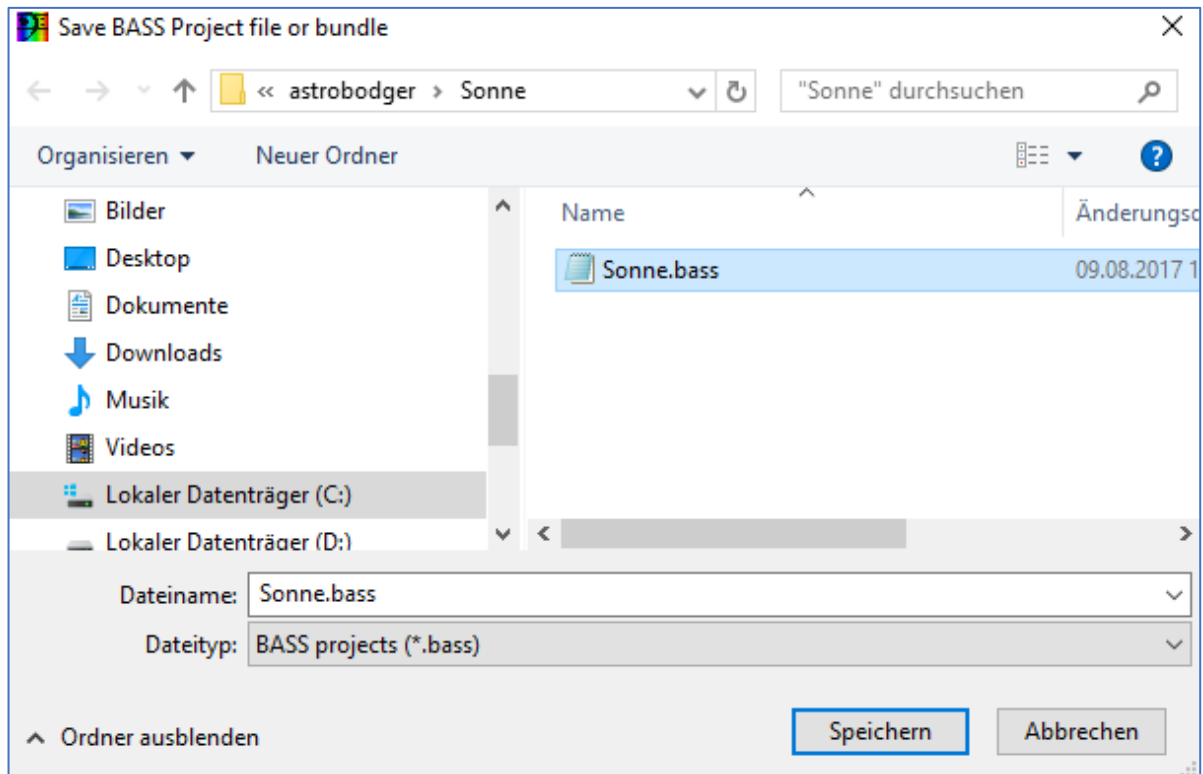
Save BASS Project file or bundle

« astrobodger › Sonne

"Sonne" durchsuchen

Organisieren ▾

Neuer Ordner

Bilder
Desktop
Dokumente
Downloads
Musik
Videos
Lokaler Datenträger (C:)
Lokaler Datenträger (D:)

Name

Änderungsd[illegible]

Sonne.bass

09.08.2017 1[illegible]

Dateiname: Sonne.bass

Dateityp: BASS projects (*.bass)

Ordner ausblenden

Speichern

Abbrechen